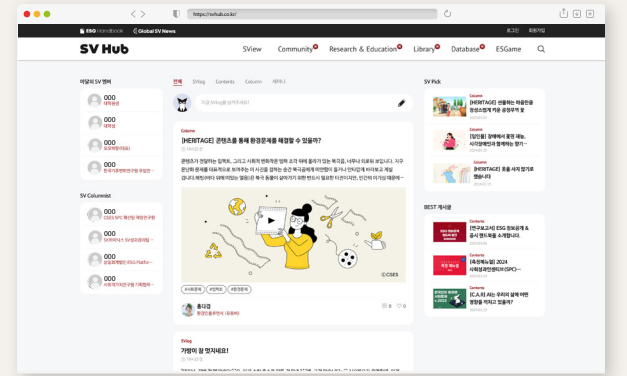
https://svhub.co.kr/

ESG Handbook | Global SV News

로그인 회원가입

SV Hub

SView Community Research & Education Library Database ESGame

이달의 SV 멤버

000
대학생

000
대학생

000
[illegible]

000
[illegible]

SV Columnist

000
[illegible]

000
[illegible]

000
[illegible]

000
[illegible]

전체 SVlog Contents Column 새차기

지금 SVlog를 남겨주세요!

Column

[HERITAGE] 콘텐츠를 통해 환경문제를 해결할 수 있을까?

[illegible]

©CSES

홍다경
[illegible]

8 0

SVlog

가평이 잘 없지네요!

SV Pick

Column
[HERITAGE] 선물하는 마음만큼 정성스럽게 카운 공정무역 꽃

Column
[칼럼들] 장애에서 꿈만 제는, 시각장애인과 함께하는 향기

Column
[HERITAGE] 호출 세계 젊기로 했습니다

BEST 게시글

Contents
[연구보고서] ESG 정보공개 & 공시 헨드북을 소개합니다.

Contents
[축정책논] 2024 사회성과인센티브(SPC)

Contents
[C.A.R.E]는 우리의 삶에 어떤 영향을 끼치고 있을까?